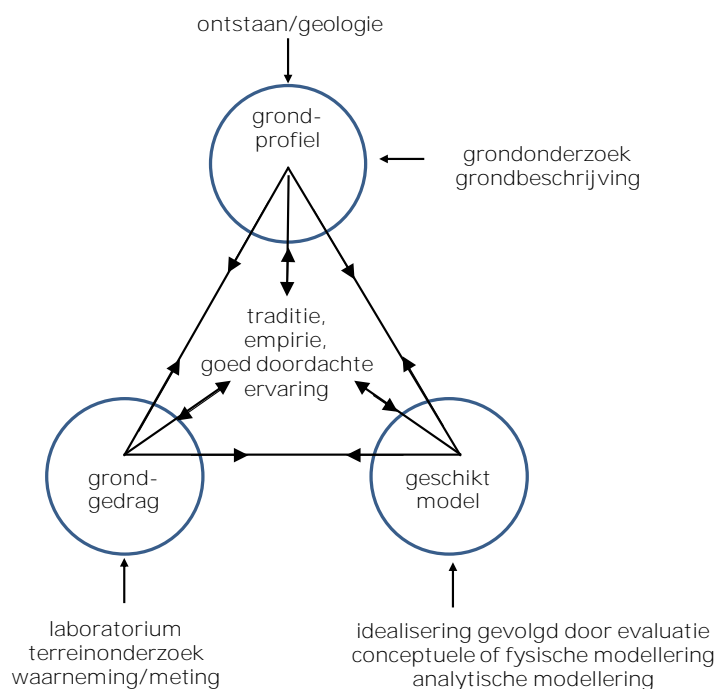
ontstaan/geologie

grond-
profiel

grondonderzoek
grondbeschrijving

traditie,
empirie,
goed doordachte
ervaring

grond-
gedrag

geschikt
model

laboratorium
terreinonderzoek
waarneming/meting

idealisering gevolgd door evaluatie
conceptuele of fysische modellering
analytische modellering